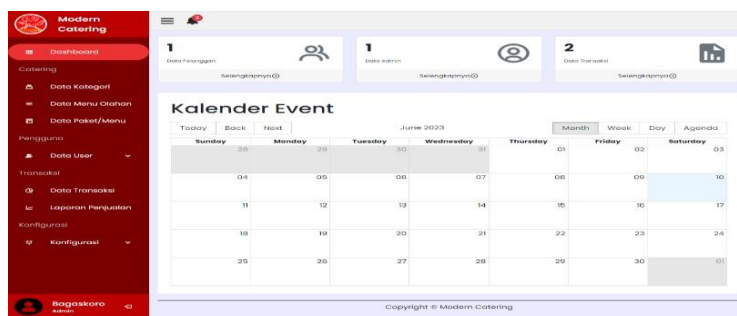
Modern Catering

Dashboard

Catering

Data Kategori

Data Menu Olahan

Data Paket/Menu

Pengguna

Data User

Transaksi

Data Transaksi

Laporan Penjualan

Konfigurasi

Konfigurasi

Bagaskoro
Admin

1
Data Pelanggan
Selengkapnya

1
Data Admin
Selengkapnya

2
Data Transaksi
Selengkapnya

Kalender Event

Today Back Next June 2023 Month Week Day Agenda

| Sunday | Monday | Tuesday | Wednesday | Thursday | Friday | Saturday |
|---|---|---|---|---|---|---|
| 28 | 29 | 30 | 31 | 01 | 02 | 03 |
| 04 | 05 | 06 | 07 | 08 | 09 | 10 |
| 11 | 12 | 13 | 14 | 15 | 16 | 17 |
| 18 | 19 | 20 | 21 | 22 | 23 | 24 |
| 25 | 26 | 27 | 28 | 29 | 30 | 01 |

Copyright © Modern Catering